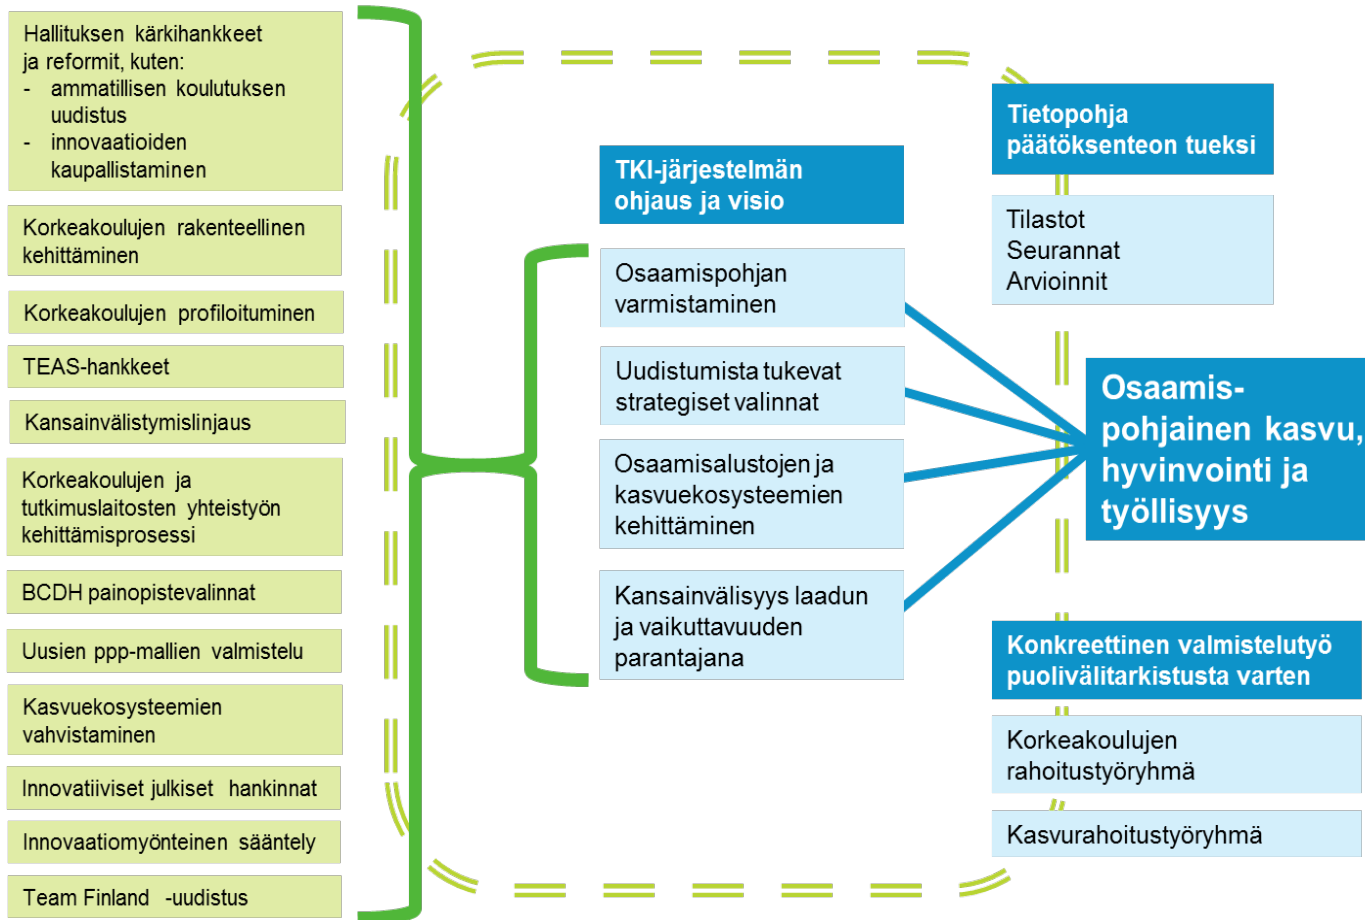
Hallituksen kärkihankkeet ja reformit, kuten:
- ammatillisen koulutuksen uudistus
- innovaatioiden kaupallistaminen

Korkeakoulujen rakenteellinen kehittäminen

Korkeakoulujen profiloituminen

TEAS-hankkeet

Kansainvälistymislinjaus

Korkeakoulujen ja tutkimuslaitosten yhteistyön kehittämisprosessi

BCDH painopistevalinnat

Uusien ppp-mallien valmistelu

Kasvuekosysteemien vahvistaminen

Innovatiiviset julkiset hankinnat

Innovaatiomyönteinen sääntely

Team Finland -uudistus

TKI-järjestelmän ohjaus ja visio

Osaamispohjan varmistaminen

Uudistumista tukevat strategiset valinnat

Osaamisalustojen ja kasvuekosysteemien kehittäminen

Kansainvälisyys laadun ja vaikuttavuuden parantajana

Tietopohja päätöksenteon tueksi

Tilastot
Seurannat
Arvioinnit

Osaamis-pohjainen kasvu, hyvinvointi ja työllisyys

Konkreettinen valmistelutyö puolivälitarkistusta varten

Korkeakoulujen rahoitustyöryhmä

Kasvurahoitustyöryhmä